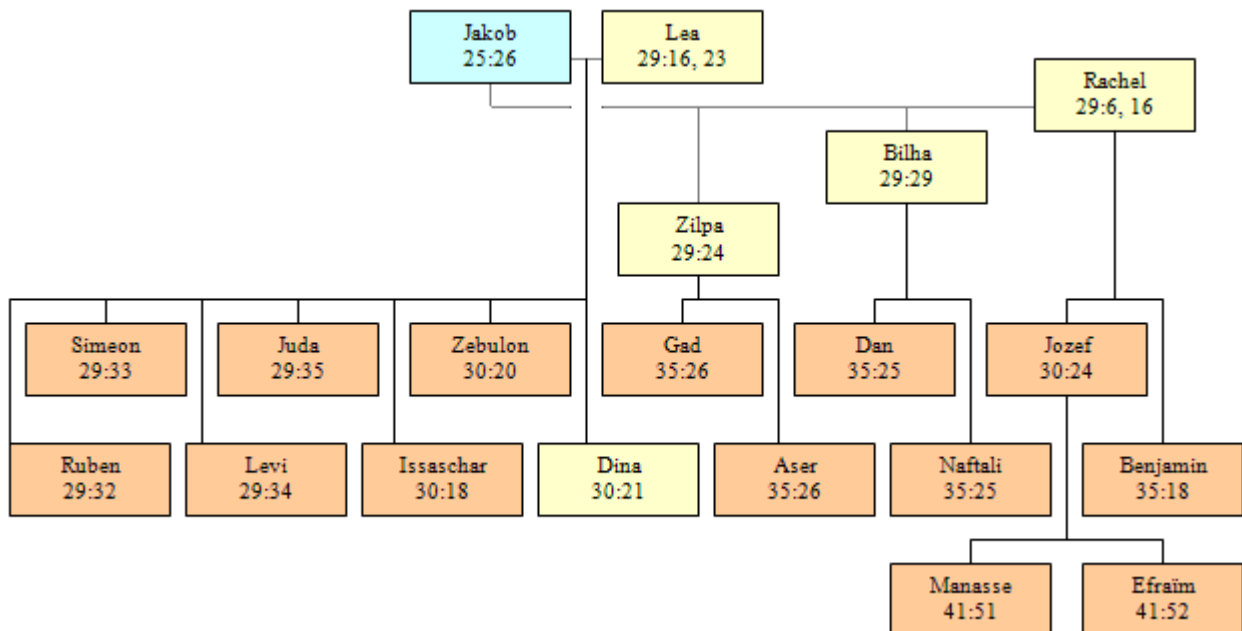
Jakob
25:26

Lea
29:16, 23

Rachel
29:6, 16

Bilha
29:29

Zilpa
29:24

Simeon
29:33

Juda
29:35

Zebulon
30:20

Gad
35:26

Dan
35:25

Jozef
30:24

Ruben
29:32

Levi
29:34

Issaschar
30:18

Dina
30:21

Aser
35:26

Naftali
35:25

Benjamin
35:18

Manasse
41:51

Efraïm
41:52